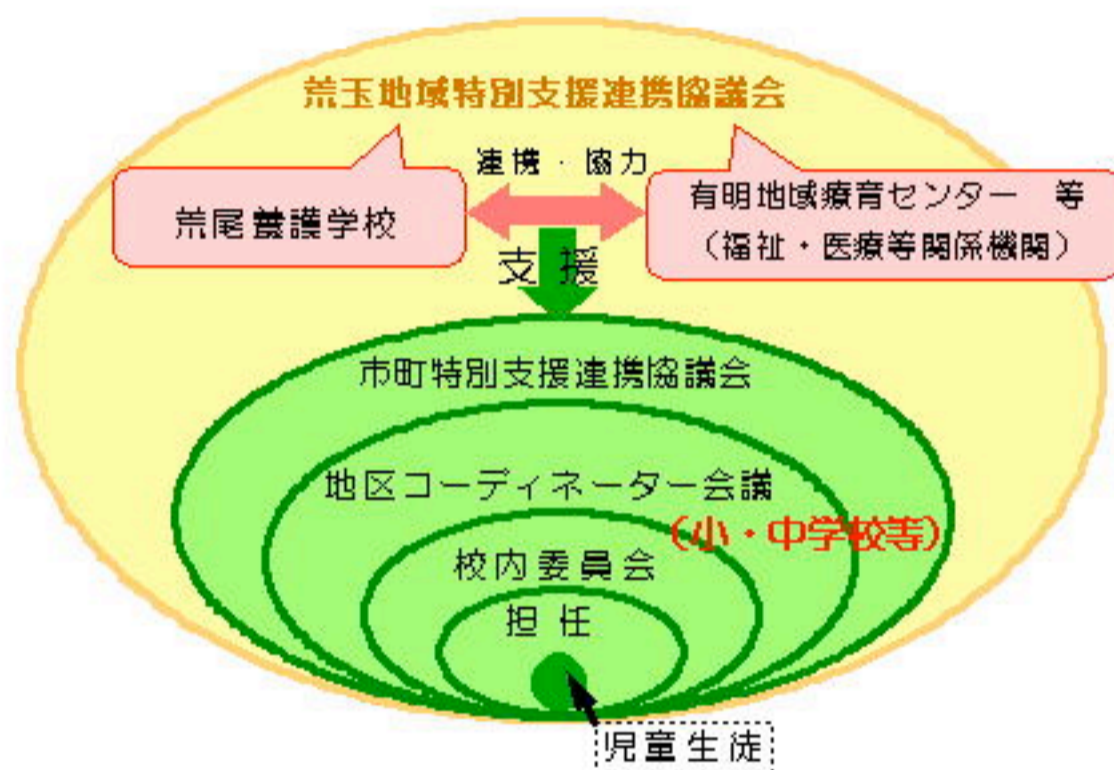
荒玉地域特別支援連携協議会

連携・協力

荒尾養護学校

有明地域療育センター　等
（福祉・医療等関係機関）

支援

市町特別支援連携協議会

地区コーディネーター会議

（小・中学校等）

校内委員会

担任

児童生徒